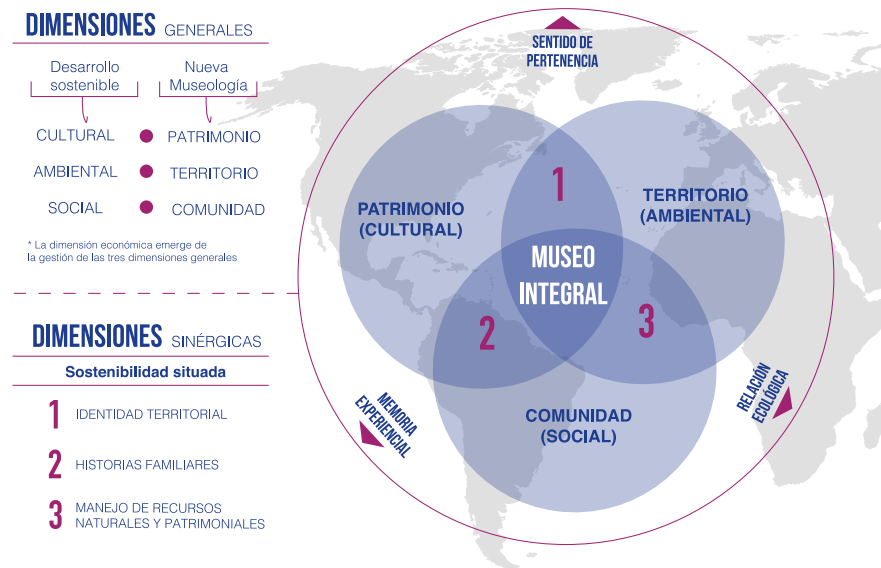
DIMENSIONES GENERALES

Desarrollo sostenible

Nueva Museología

CULTURAL ● PATRIMONIO

AMBIENTAL ● TERRITORIO

SOCIAL ● COMUNIDAD

* La dimensión económica emerge de la gestión de las tres dimensiones generales

DIMENSIONES SINÉRGICAS

Sostenibilidad situada

1 IDENTIDAD TERRITORIAL

2 HISTORIAS FAMILIARES

3 MANEJO DE RECURSOS NATURALES Y PATRIMONIALES

SENTIDO DE PERTENENCIA

PATRIMONIO (CULTURAL)

1

TERRITORIO (AMBIENTAL)

MUSEO INTEGRAL

2

3

COMUNIDAD (SOCIAL)

MEMORIA EXPERIENCIAL

RELACIÓN ECOLÓGICA